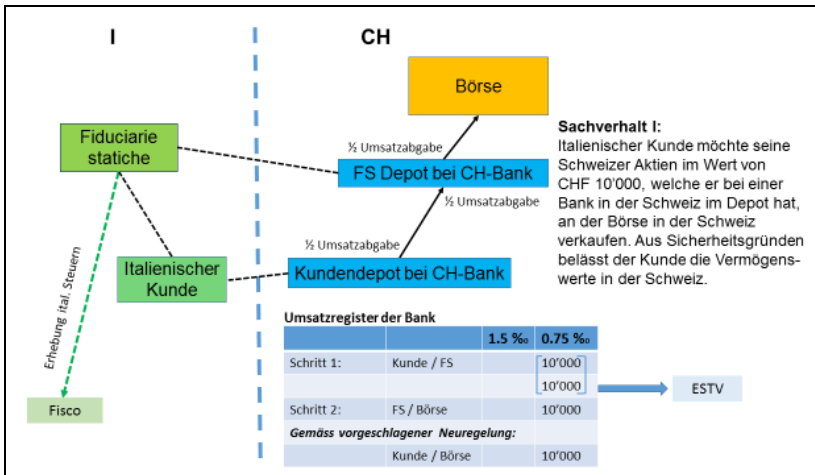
I

CH

Börse

Fiduciarie statiche

½ Umsatzabgabe

FS Depot bei CH-Bank

½ Umsatzabgabe

½ Umsatzabgabe

Italienischer Kunde

Kundendepot bei CH-Bank

Erhebung ital. Steuern

Fisco

Sachverhalt I:
Italienischer Kunde möchte seine Schweizer Aktien im Wert von CHF 10'000, welche er bei einer Bank in der Schweiz im Depot hat, an der Börse in der Schweiz verkaufen. Aus Sicherheitsgründen belässt der Kunde die Vermögenswerte in der Schweiz.

| Umsatzregister der Bank | | 1.5 ‰ | 0.75 ‰ |
|---|---|---|---|
| Schritt 1: | Kunde / FS | | 10'000 |
| | | | 10'000 |
| Schritt 2: | FS / Börse | | 10'000 |
| Gemäss vorgeschlagener Neuregelung: | | | |
| | Kunde / Börse | | 10'000 |

ESTV